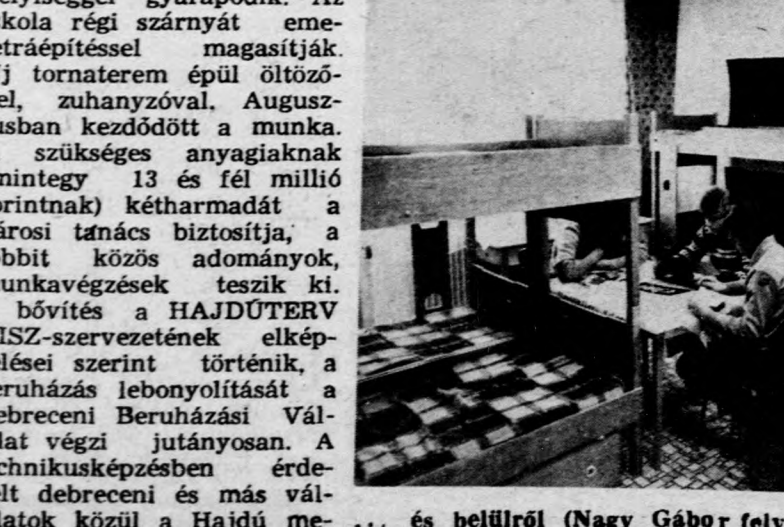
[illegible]ységgel gyarapodnak. Az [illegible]kola régi szárnyát eme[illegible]etráépítéssel magasítják. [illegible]j tornaterem épül öltöző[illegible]el, zuhanyzóval. Augusz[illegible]usban kezdődött a munka. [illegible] szükséges anyagiaknak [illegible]mintegy 13 és fél millió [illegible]orintnak) kétharmadát a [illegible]árosi tanács biztosítja, a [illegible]öbbit közös adományok, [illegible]unkavégzések teszik ki. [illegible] bővítés a HAJDÚTERV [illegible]ISZ-szervezetének elkép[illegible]elései szerint történik, a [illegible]eruházás lebonyolítását a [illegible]ebreceni Beruházási Vál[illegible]lat végzi jutányosan. A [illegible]chnikusképzésben érde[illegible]elt debreceni és más vál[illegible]latok közül a Hajdú me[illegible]

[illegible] és belülről (Nagy Gábor fel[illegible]